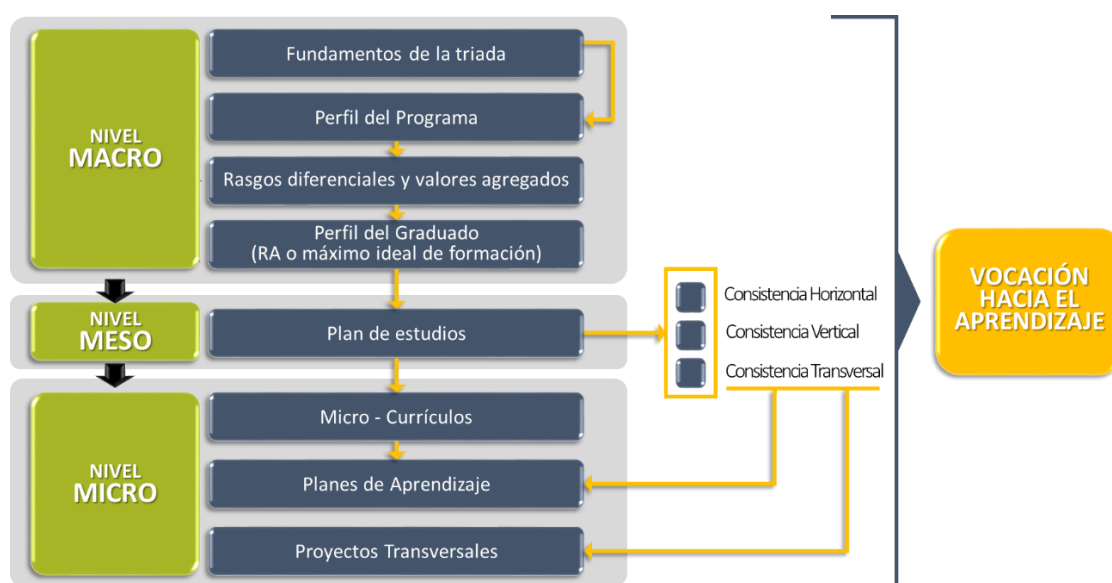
NIVEL
MACRO

Fundamentos de la triada

Perfil del Programa

Rasgos diferenciales y valores agregados

Perfil del Graduado
(RA o máximo ideal de formación)

NIVEL
MESO

Plan de estudios

Consistencia Horizontal

Consistencia Vertical

Consistencia Transversal

NIVEL
MICRO

Micro - Currículos

Planes de Aprendizaje

Proyectos Transversales

VOCACIÓN
HACIA EL
APRENDIZAJE